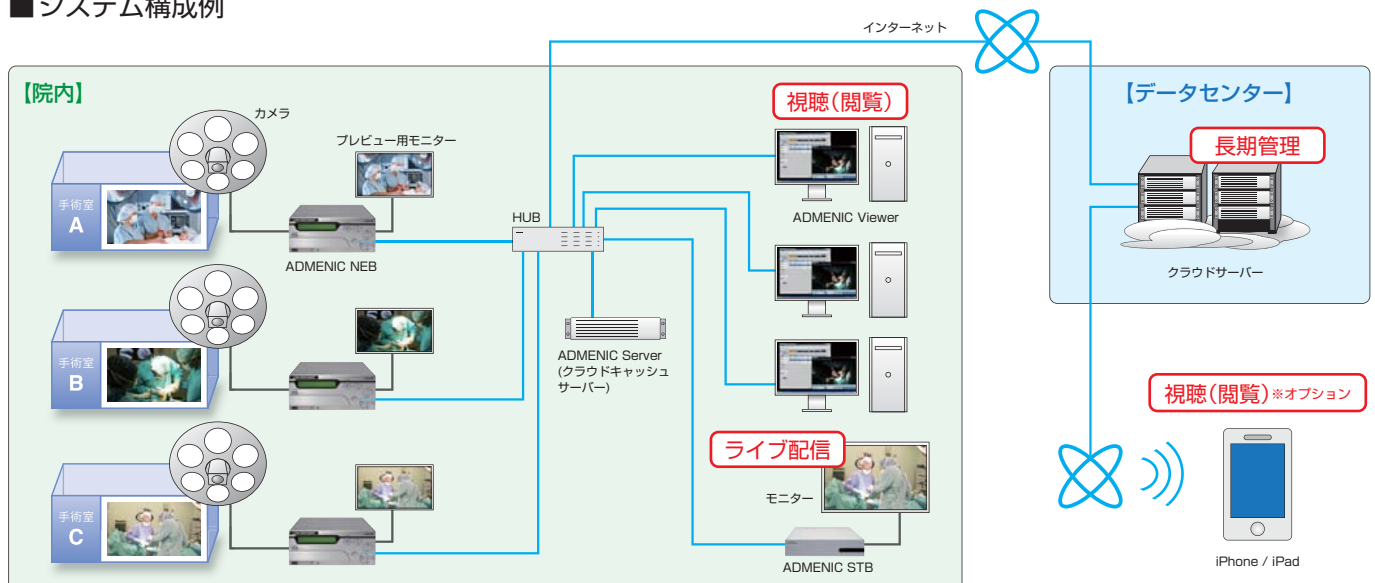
■システム構成例

インターネット

【院内】

カメラ

プレビュー用モニター

手術室 A

ADMENIC NEB

手術室 B

手術室 C

HUB

ADMENIC Server
(クラウドキャッシュサーバー)

視聴(閲覧)

ADMENIC Viewer

ライブ配信

モニター

ADMENIC STB

【データセンター】

長期管理

クラウドサーバー

視聴(閲覧)※オプション

iPhone / iPad